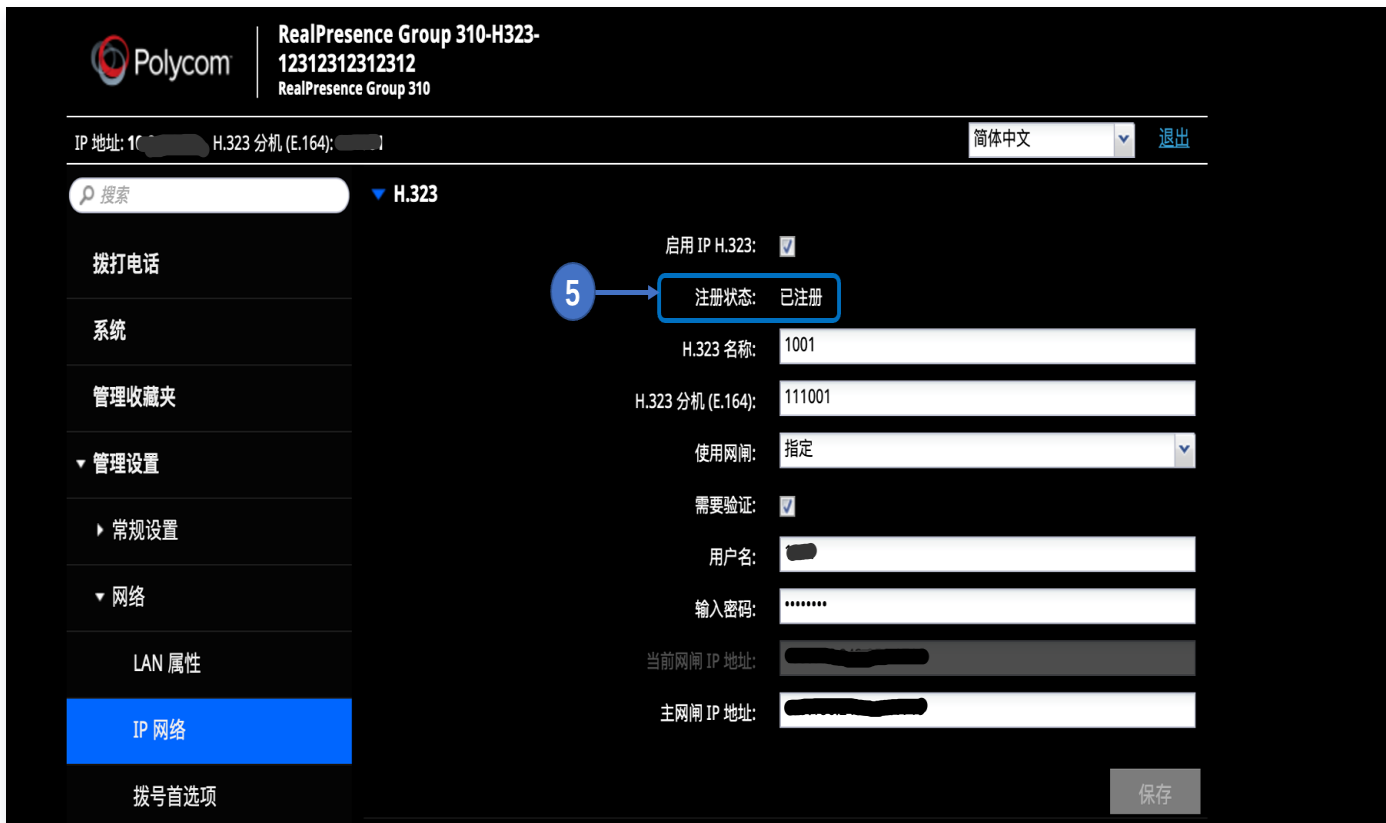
Polycom

RealPresence Group 310-H323-12312312312312
RealPresence Group 310

IP 地址: 1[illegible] H.323 分机 (E.164): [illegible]

简体中文

退出

搜索

拨打电话

系统

管理收藏夹

管理设置

常规设置

网络

LAN 属性

IP 网络

拨号首选项

H.323

启用 IP H.323:

5

注册状态: 已注册

H.323 名称: 1001

H.323 分机 (E.164): 111001

使用网闸: 指定

需要验证:

用户名: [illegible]

输入密码: ••••••••

当前网闸 IP 地址: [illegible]

主网闸 IP 地址: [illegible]

保存